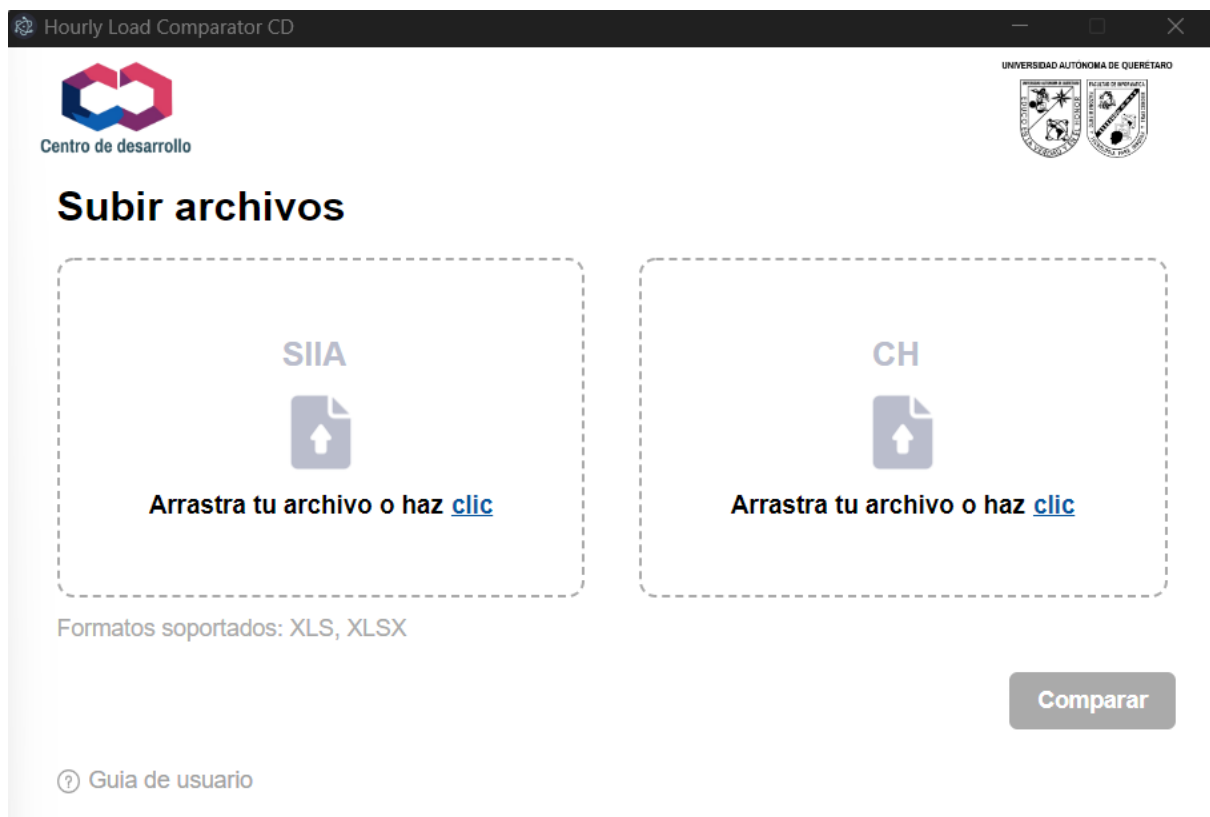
Hourly Load Comparator CD

Centro de desarrollo

UNIVERSIDAD AUTÓNOMA DE QUERETARO

Subir archivos

SIIA

Arrastra tu archivo o haz clic

CH

Arrastra tu archivo o haz clic

Formatos soportados: XLS, XLSX

Comparar

Guia de usuario